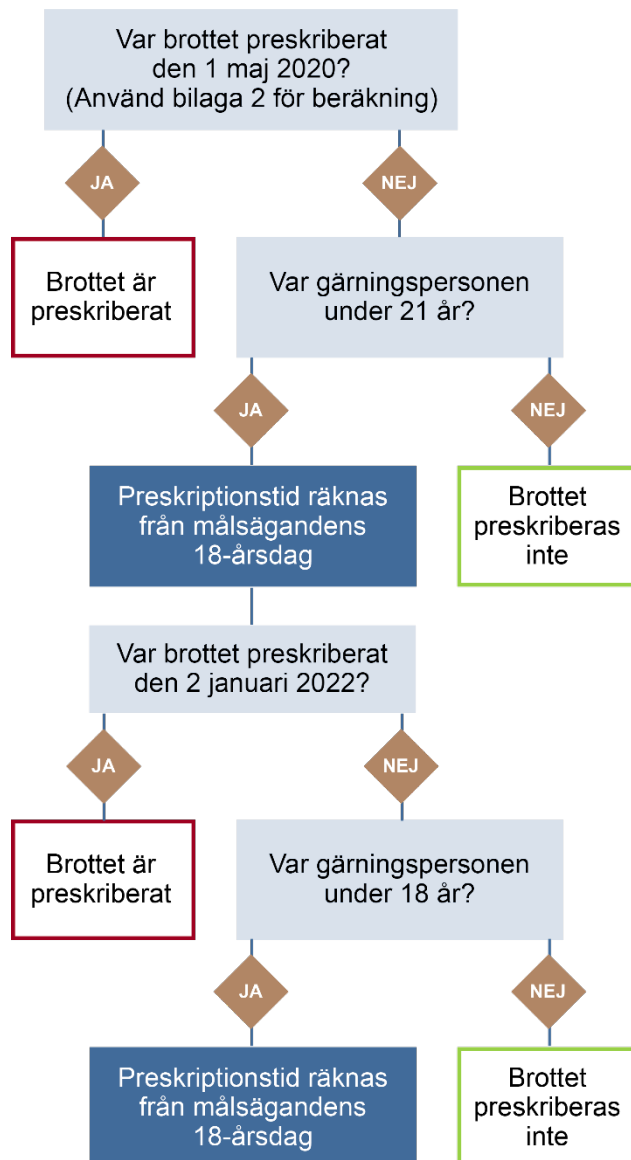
Var brottet preskriberat den 1 maj 2020? (Använd bilaga 2 för beräkning)

JA

NEJ

Brottet är preskriberat

Var gärningspersonen under 21 år?

JA

NEJ

Preskriptionstid räknas från målsägandens 18-årsdag

Brottet preskriberas inte

Var brottet preskriberat den 2 januari 2022?

JA

NEJ

Brottet är preskriberat

Var gärningspersonen under 18 år?

JA

NEJ

Preskriptionstid räknas från målsägandens 18-årsdag

Brottet preskriberas inte